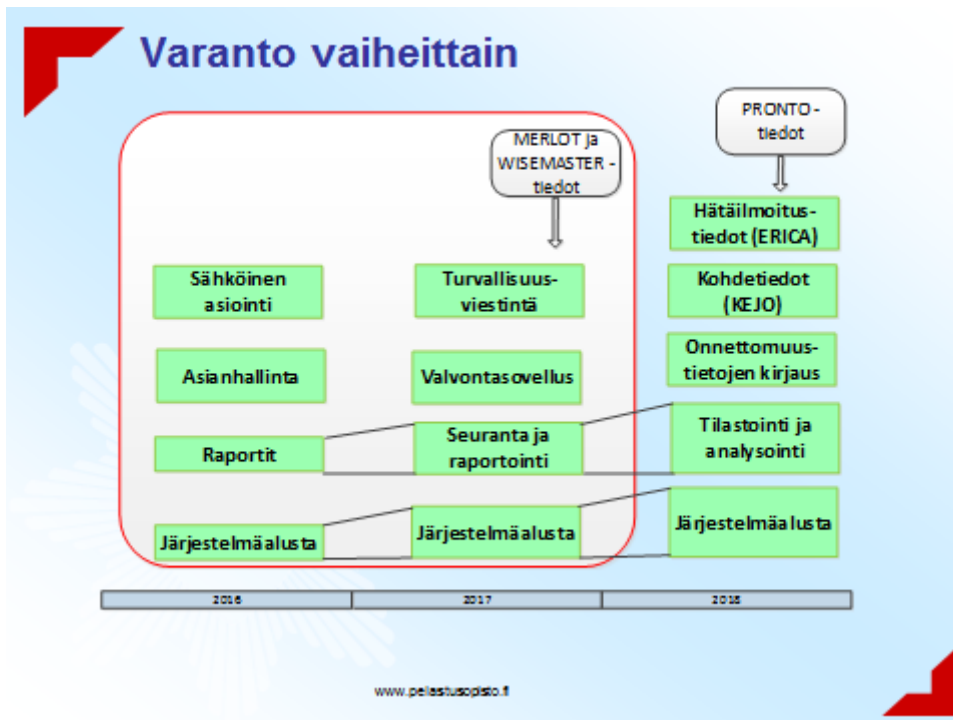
Varanto vaiheittain

MERLOT ja WISEMASTER - tiedot

PRONTO - tiedot

Sähköinen asiointi

Asianhallinta

Raportit

Järjestelmäalusta

Turvallisuusviestintä

Valvontasovellus

Seuranta ja raportointi

Järjestelmäalusta

Hätäilmoitustiedot (ERICA)

Kohdetiedot (KEJO)

Onnettomuustietojen kirjaus

Tilastointi ja analysointi

Järjestelmäalusta

| 2016 | 2017 | 2018 |
|---|---|---|

www.pelastusopisto.fi